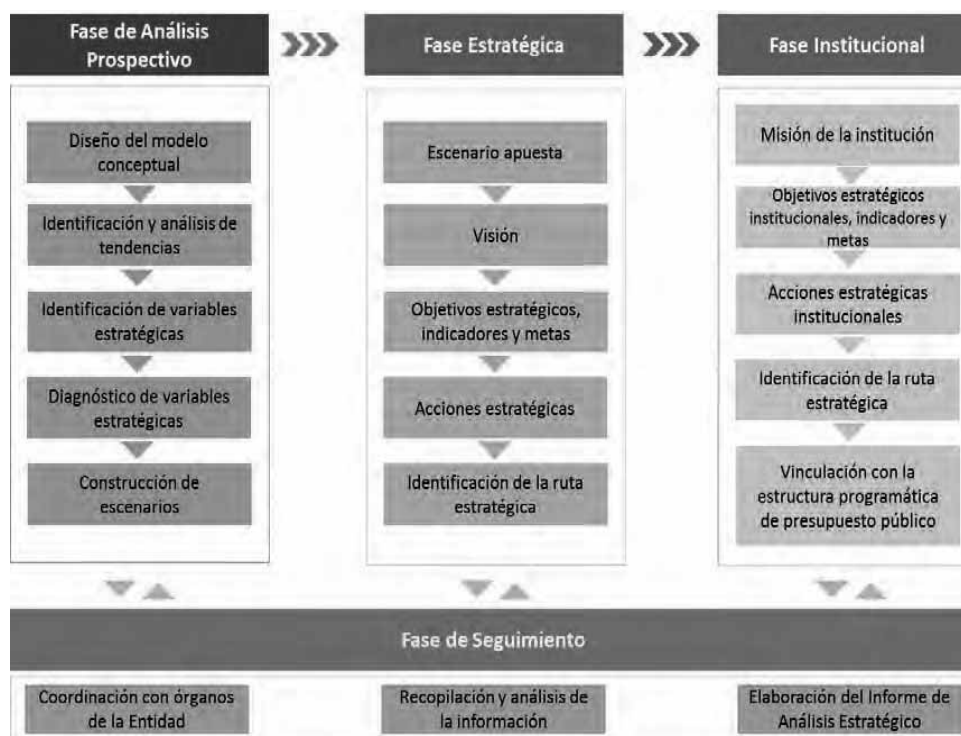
Fase de Análisis Prospectivo

Fase Estratégica

Fase Institucional

Diseño del modelo conceptual

Identificación y análisis de tendencias

Identificación de variables estratégicas

Diagnóstico de variables estratégicas

Construcción de escenarios

Escenario apuesta

Visión

Objetivos estratégicos, indicadores y metas

Acciones estratégicas

Identificación de la ruta estratégica

Misión de la institución

Objetivos estratégicos institucionales, indicadores y metas

Acciones estratégicas institucionales

Identificación de la ruta estratégica

Vinculación con la estructura programática de presupuesto público

Fase de Seguimiento

Coordinación con órganos de la Entidad

Recopilación y análisis de la información

Elaboración del Informe de Análisis Estratégico